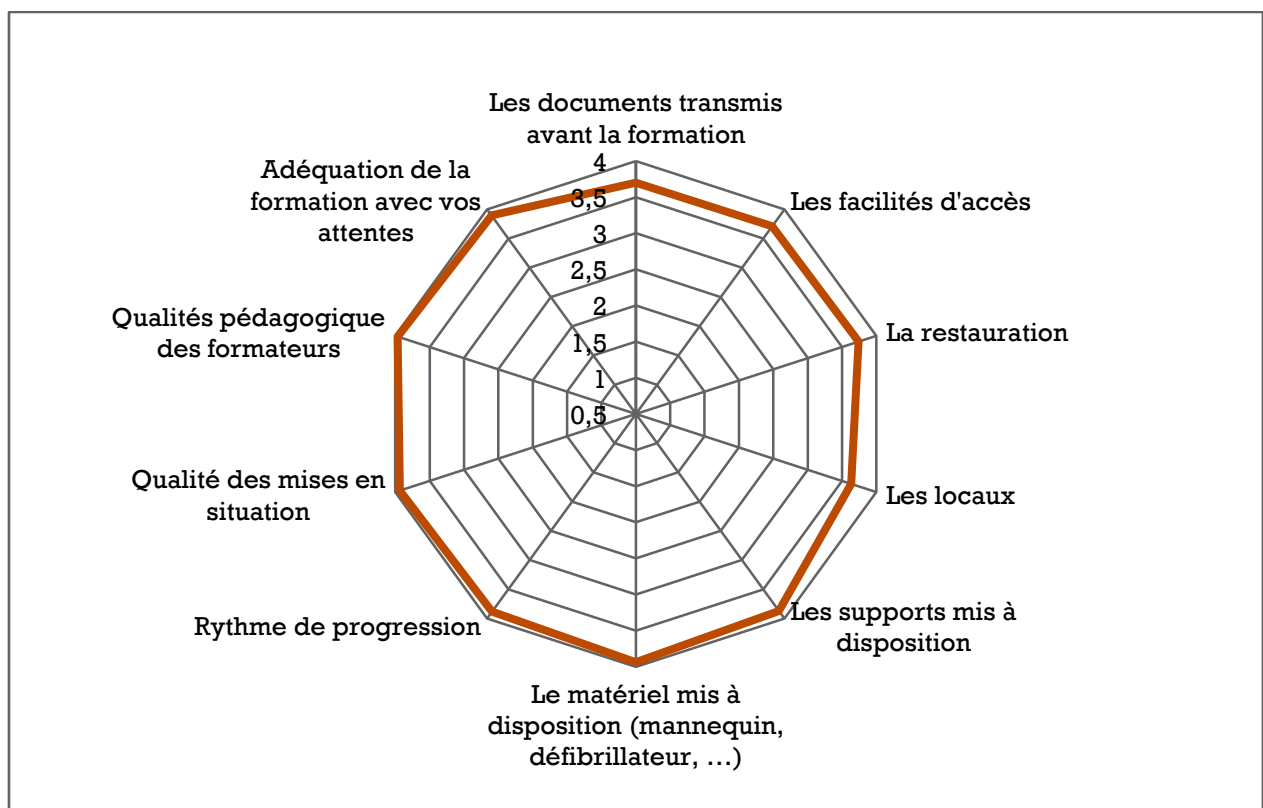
Les documents transmis avant la formation

4
3,5
3
2,5
2
1,5
1
0,5

Les facilités d'accès

La restauration

Les locaux

Les supports mis à disposition

Le matériel mis à disposition (mannequin, défibrillateur, …)

Rythme de progression

Qualité des mises en situation

Qualités pédagogique des formateurs

Adéquation de la formation avec vos attentes